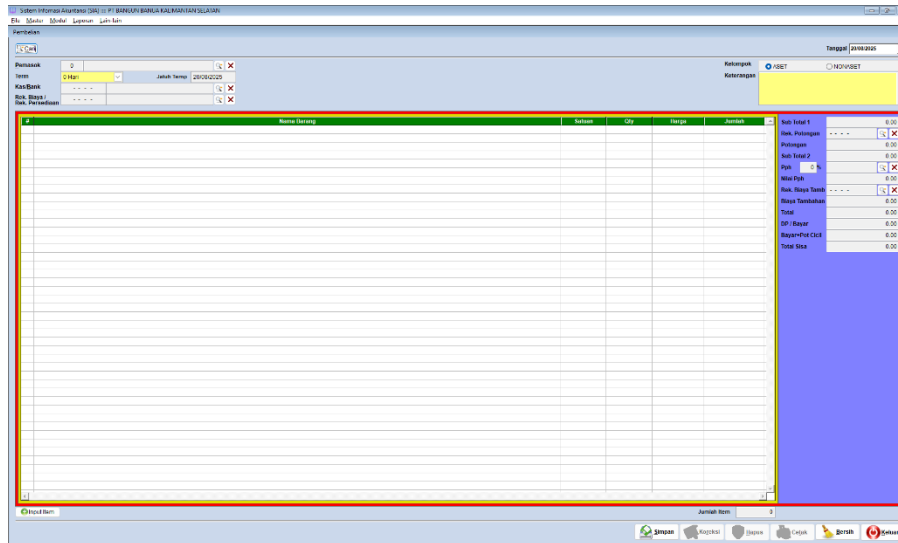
Sistem Informasi Akuntansi (SIA) :: PT BANUUN BANUA KALIMANTAN SELATAN

File Master Modul Laporan Lain-lain

Pembelian

Cari

Tanggal 20/08/2025

Pemasok 0

Term 0 Hari Jatuh Tempo 20/08/2025

Kas/Bank - - - -

Rek. Biaya / Rek. Persediaan - - - -

Kelompok ASET NON ASET

Keterangan

| # | Nama Barang | Satuan | Qty | Harga | Jumlah |
|---|---|---|---|---|---|

Sub Total 1 0.00
Rek. Potongan - - - -
Potongan 0.00
Sub Total 2 0.00
Pph 0 % 0.00
Nilai Pph 0.00
Rek. Biaya Tamb - - - -
Biaya Tambahan 0.00
Total 0.00
DP / Bayar 0.00
Bayar+Pot Cicil 0.00
Total Sisa 0.00

Input Item

Jumlah Item 0

Simpan Koreksi Hapus Cetak Bersih Keluar